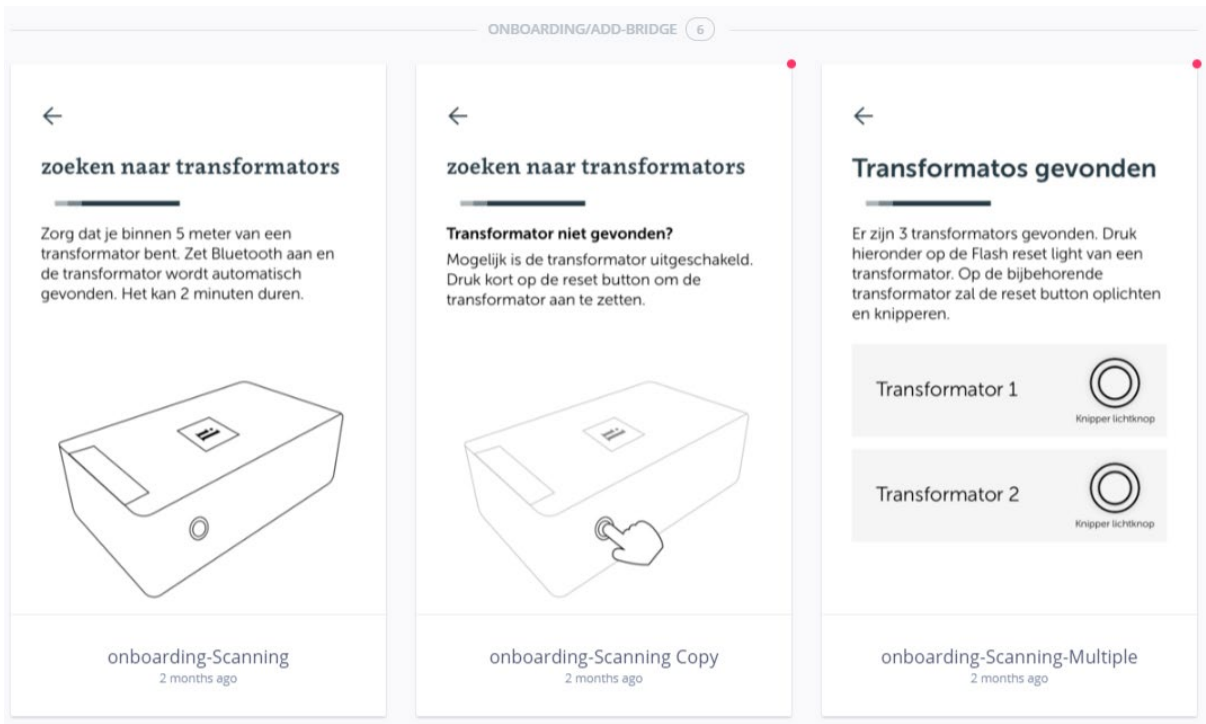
ONBOARDING/ADD-BRIDGE 6

←

zoeken naar transformators

Zorg dat je binnen 5 meter van een transformator bent. Zet Bluetooth aan en de transformator wordt automatisch gevonden. Het kan 2 minuten duren.

onboarding-Scanning
2 months ago

←

zoeken naar transformators

Transformator niet gevonden?
Mogelijk is de transformator uitgeschakeld. Druk kort op de reset button om de transformator aan te zetten.

onboarding-Scanning Copy
2 months ago

←

Transformatos gevonden

Er zijn 3 transformators gevonden. Druk hieronder op de Flash reset light van een transformator. Op de bijbehorende transformator zal de reset button oplichten en knipperen.

Transformator 1
Knipper lichtknop

Transformator 2
Knipper lichtknop

onboarding-Scanning-Multiple
2 months ago